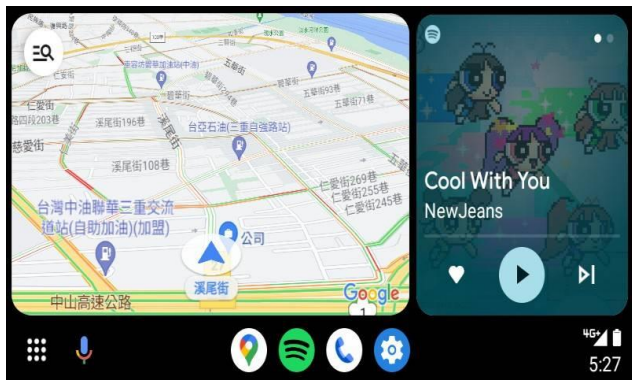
五華街
仁愛街
仁愛街203巷
溪尾街196巷
台亞石油(三重自強路站)
碧華街
慈愛街
溪尾街108巷
仁愛街269巷
仁愛街255巷
仁愛街245巷
台灣中油聯華三重交流道站(自助加油)(加盟)
公司
溪尾街
中山高速公路
Google
1

Cool With You
NewJeans

4G+
5:27